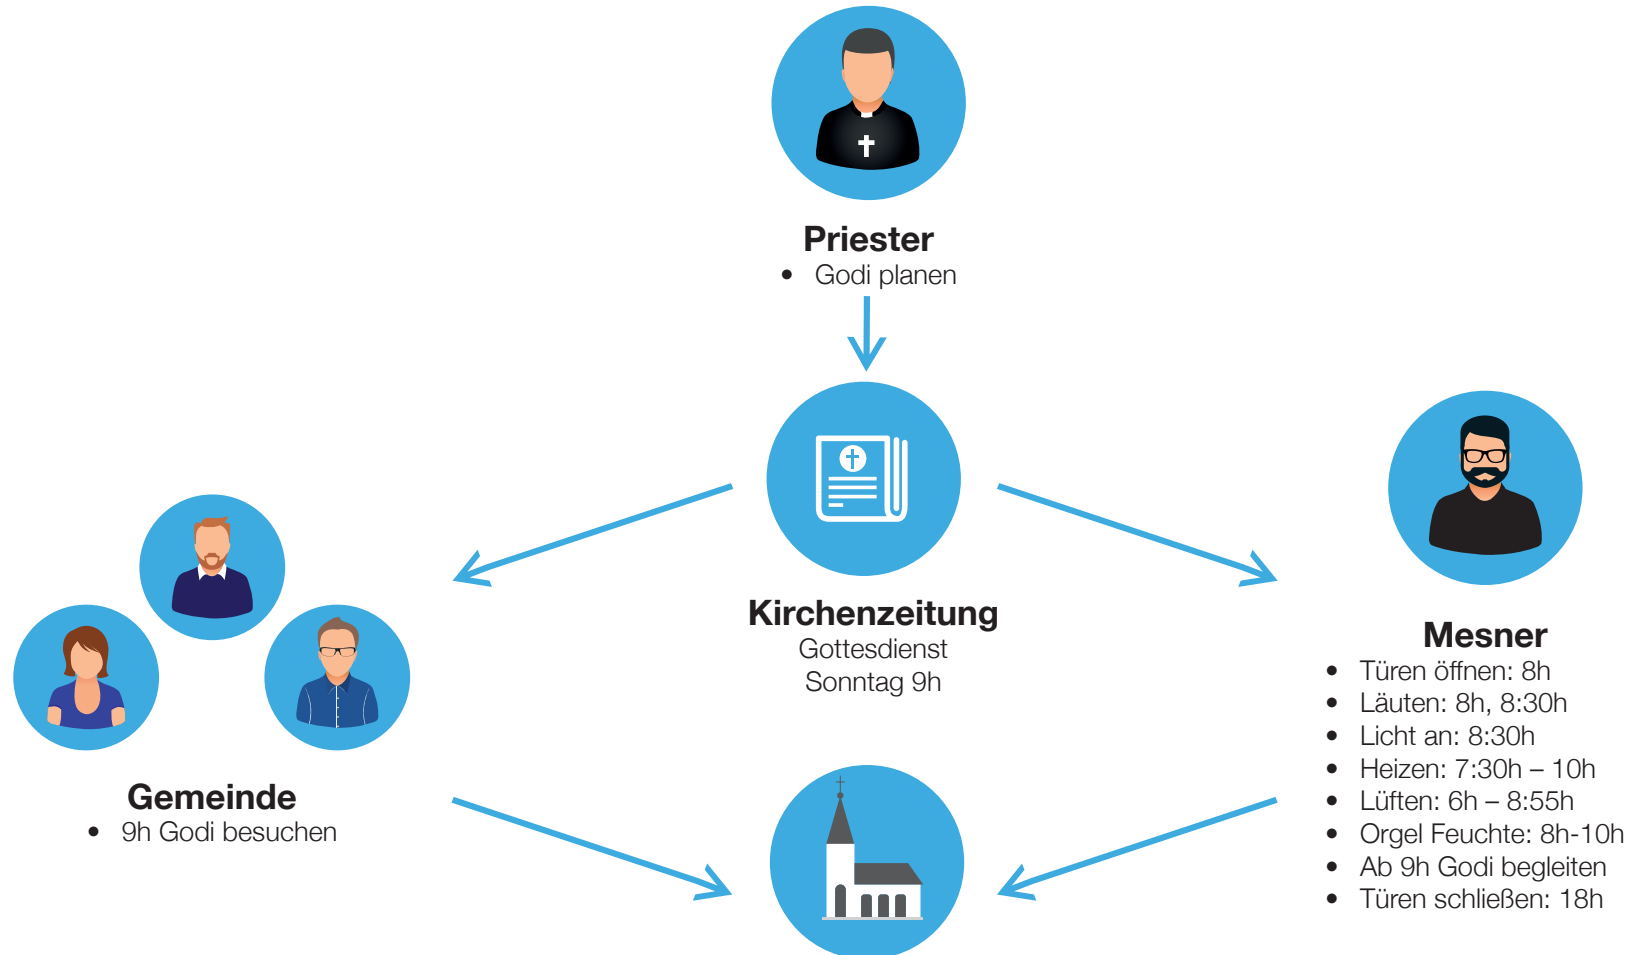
Priester
- Godi planen

Kirchenzeitung
Gottesdienst
Sonntag 9h

Gemeinde
- 9h Godi besuchen

Mesner
- Türen öffnen: 8h
- Läuten: 8h, 8:30h
- Licht an: 8:30h
- Heizen: 7:30h – 10h
- Lüften: 6h – 8:55h
- Orgel Feuchte: 8h-10h
- Ab 9h Godi begleiten
- Türen schließen: 18h